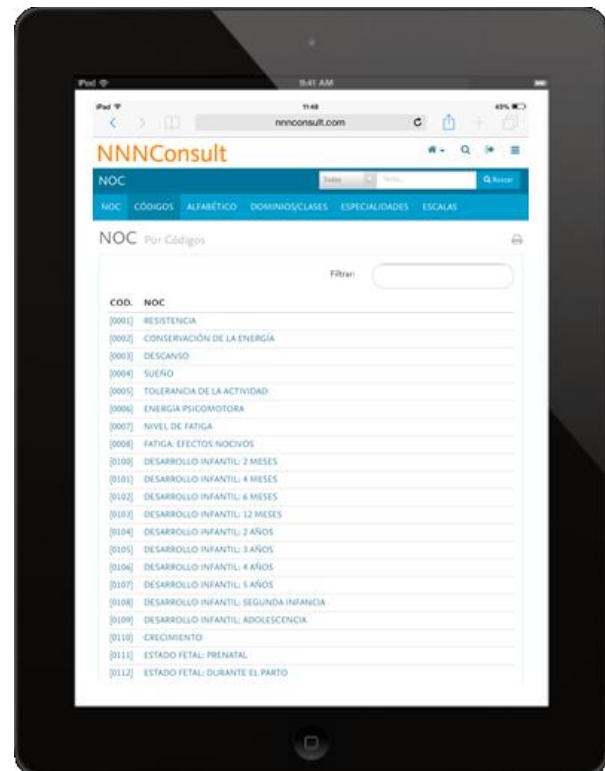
iPad 9:41 AM

iPad 11:48 43%

nnnconsult.com

NNNConsult

NOC

Todos Texto Q Buscar

NOC CÓDIGOS ALFABÉTICO DOMINIOS/CLASES ESPECIALIDADES ESCALAS

NOC Por Códigos

Filtrar:

| COD. | NOC |
|---|---|
| [0001] | RESISTENCIA |
| [0002] | CONSERVACIÓN DE LA ENERGÍA |
| [0003] | DESCANSO |
| [0004] | SUEÑO |
| [0005] | TOLERANCIA DE LA ACTIVIDAD |
| [0006] | ENERGÍA PSICOMOTORA |
| [0007] | NIVEL DE FATIGA |
| [0008] | FATIGA: EFECTOS NOCIVOS |
| [0100] | DESARROLLO INFANTIL: 2 MESES |
| [0101] | DESARROLLO INFANTIL: 4 MESES |
| [0102] | DESARROLLO INFANTIL: 6 MESES |
| [0103] | DESARROLLO INFANTIL: 12 MESES |
| [0104] | DESARROLLO INFANTIL: 2 AÑOS |
| [0105] | DESARROLLO INFANTIL: 3 AÑOS |
| [0106] | DESARROLLO INFANTIL: 4 AÑOS |
| [0107] | DESARROLLO INFANTIL: 5 AÑOS |
| [0108] | DESARROLLO INFANTIL: SEGUNDA INFANCIA |
| [0109] | DESARROLLO INFANTIL: ADOLESCENCIA |
| [0110] | CRECIMIENTO |
| [0111] | ESTADO FETAL: PRENATAL |
| [0112] | ESTADO FETAL: DURANTE EL PARTO |